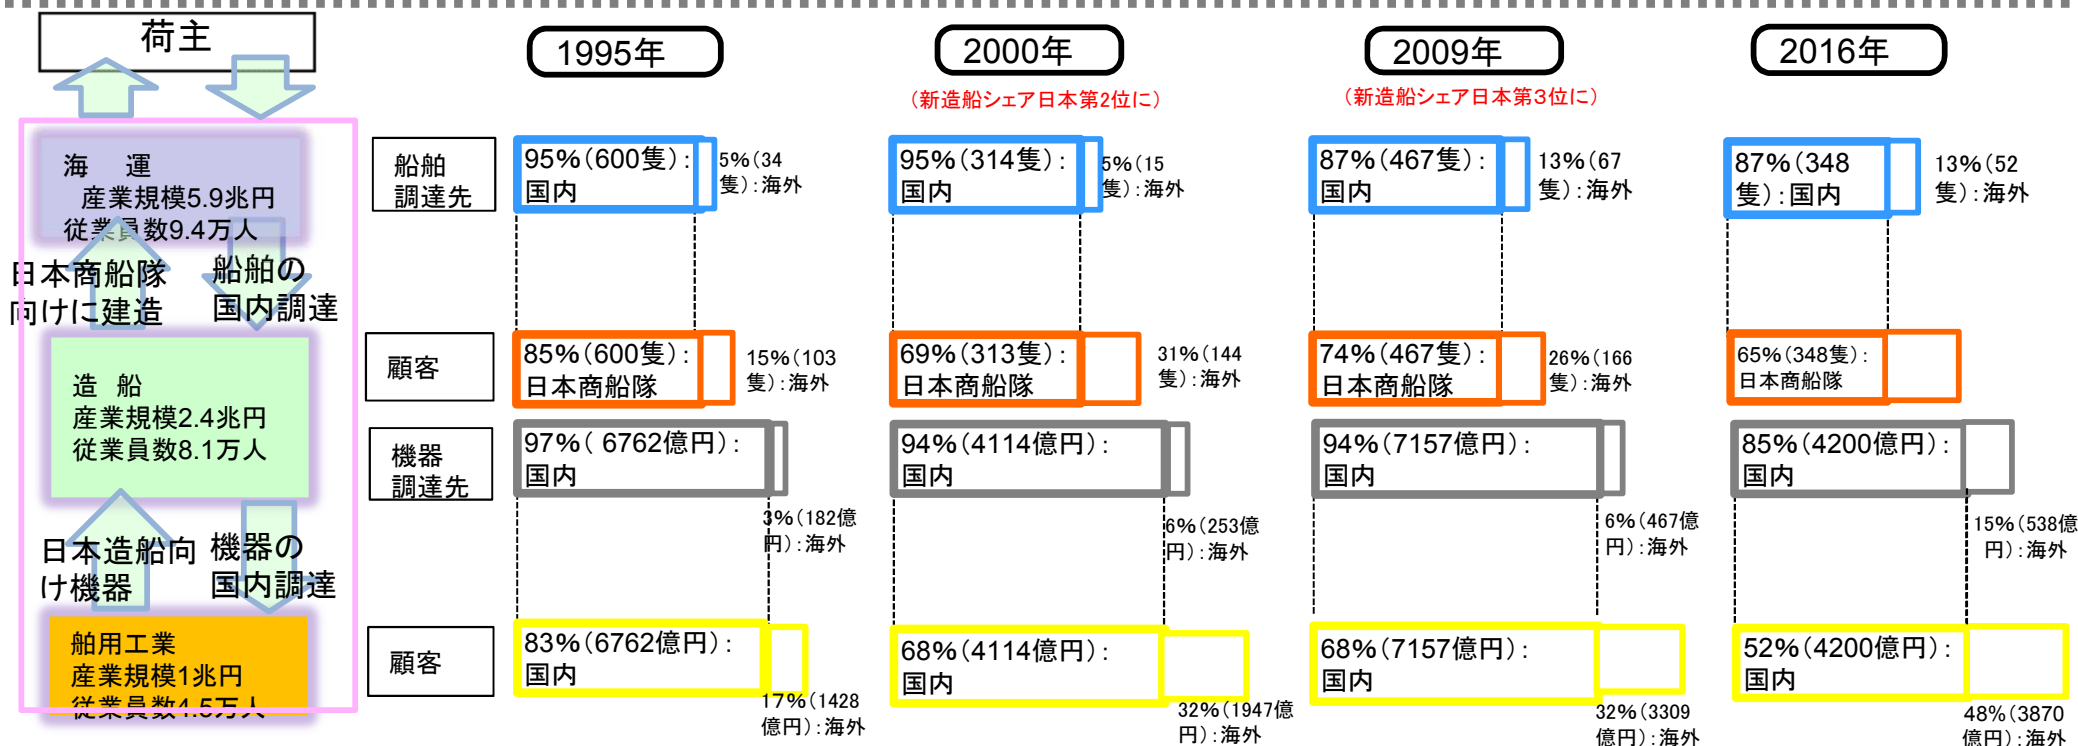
荷主

海　運
産業規模5.9兆円
従業員数9.4万人

日本商船隊向けに建造

船舶の国内調達

造　船
産業規模2.4兆円
従業員数8.1万人

日本造船向け機器

機器の国内調達

舶用工業
産業規模1兆円
従業員数1.5万人

船舶調達先

顧客

機器調達先

顧客

1995年

95%（600隻）：国内
5%（34隻）：海外

85%（600隻）：日本商船隊
15%（103隻）：海外

97%（ 6762億円）：国内
3%（182億円）：海外

83%（6762億円）：国内
17%（1428億円）：海外

2000年
（新造船シェア日本第2位に）

95%（314隻）：国内
5%（15隻）：海外

69%（313隻）：日本商船隊
31%（144隻）：海外

94%（4114億円）：国内
6%（253億円）：海外

68%（4114億円）：国内
32%（1947億円）：海外

2009年
（新造船シェア日本第3位に）

87%（467隻）：国内
13%（67隻）：海外

74%（467隻）：日本商船隊
26%（166隻）：海外

94%（7157億円）：国内
6%（467億円）：海外

68%（7157億円）：国内
32%（3309億円）：海外

2016年

87%（348隻）：国内
13%（52隻）：海外

65%（348隻）：日本商船隊

85%（4200億円）：国内
15%（538億円）：海外

52%（4200億円）：国内
48%（3870億円）：海外